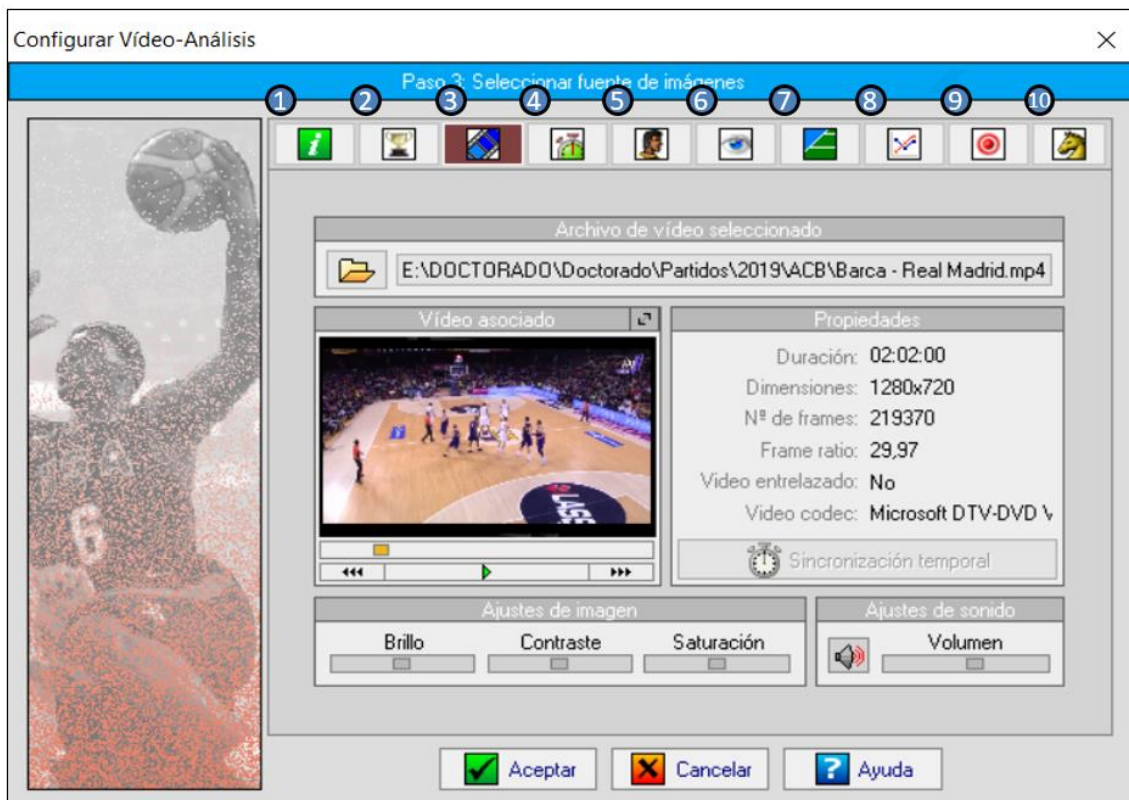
Configurar Vídeo-Análisis

Paso 3: Seleccionar fuente de imágenes

1 2 3 4 5 6 7 8 9 10

Archivo de vídeo seleccionado

E:\DOCTORADO\Doctorado\Partidos\2019\ACB\Barca - Real Madrid.mp4

Vídeo asociado

Propiedades

Duración: 02:02:00
Dimensiones: 1280x720
Nº de frames: 219370
Frame ratio: 29,97
Video entrelazado: No
Video codec: Microsoft DTV-DVD V

Sincronización temporal

Ajustes de imagen

Brillo
Contraste
Saturación

Ajustes de sonido

Volumen

Aceptar
Cancelar
Ayuda